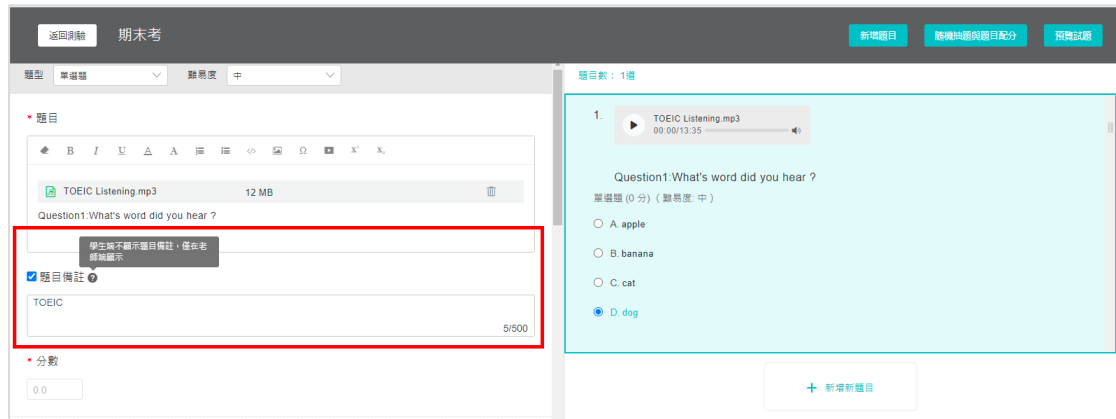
返回測驗 期末考

新增題目 隨機抽題與題目配分 預覽試題

題型 單選題 難易度 中

* 題目

B I U A A Ω x² x₂

TOEIC Listening.mp3 12 MB

Question1:What's word did you hear ?

學生端不顯示題目備註，僅在老師端顯示

題目備註

TOEIC

5/500

* 分數

0.0

題目數： 1題

1.

TOEIC Listening.mp3
00:00/13:35

Question1:What's word did you hear ?

單選題 (0 分) ( 難易度: 中 )

A. apple

B. banana

C. cat

D. dog

+ 新增新題目